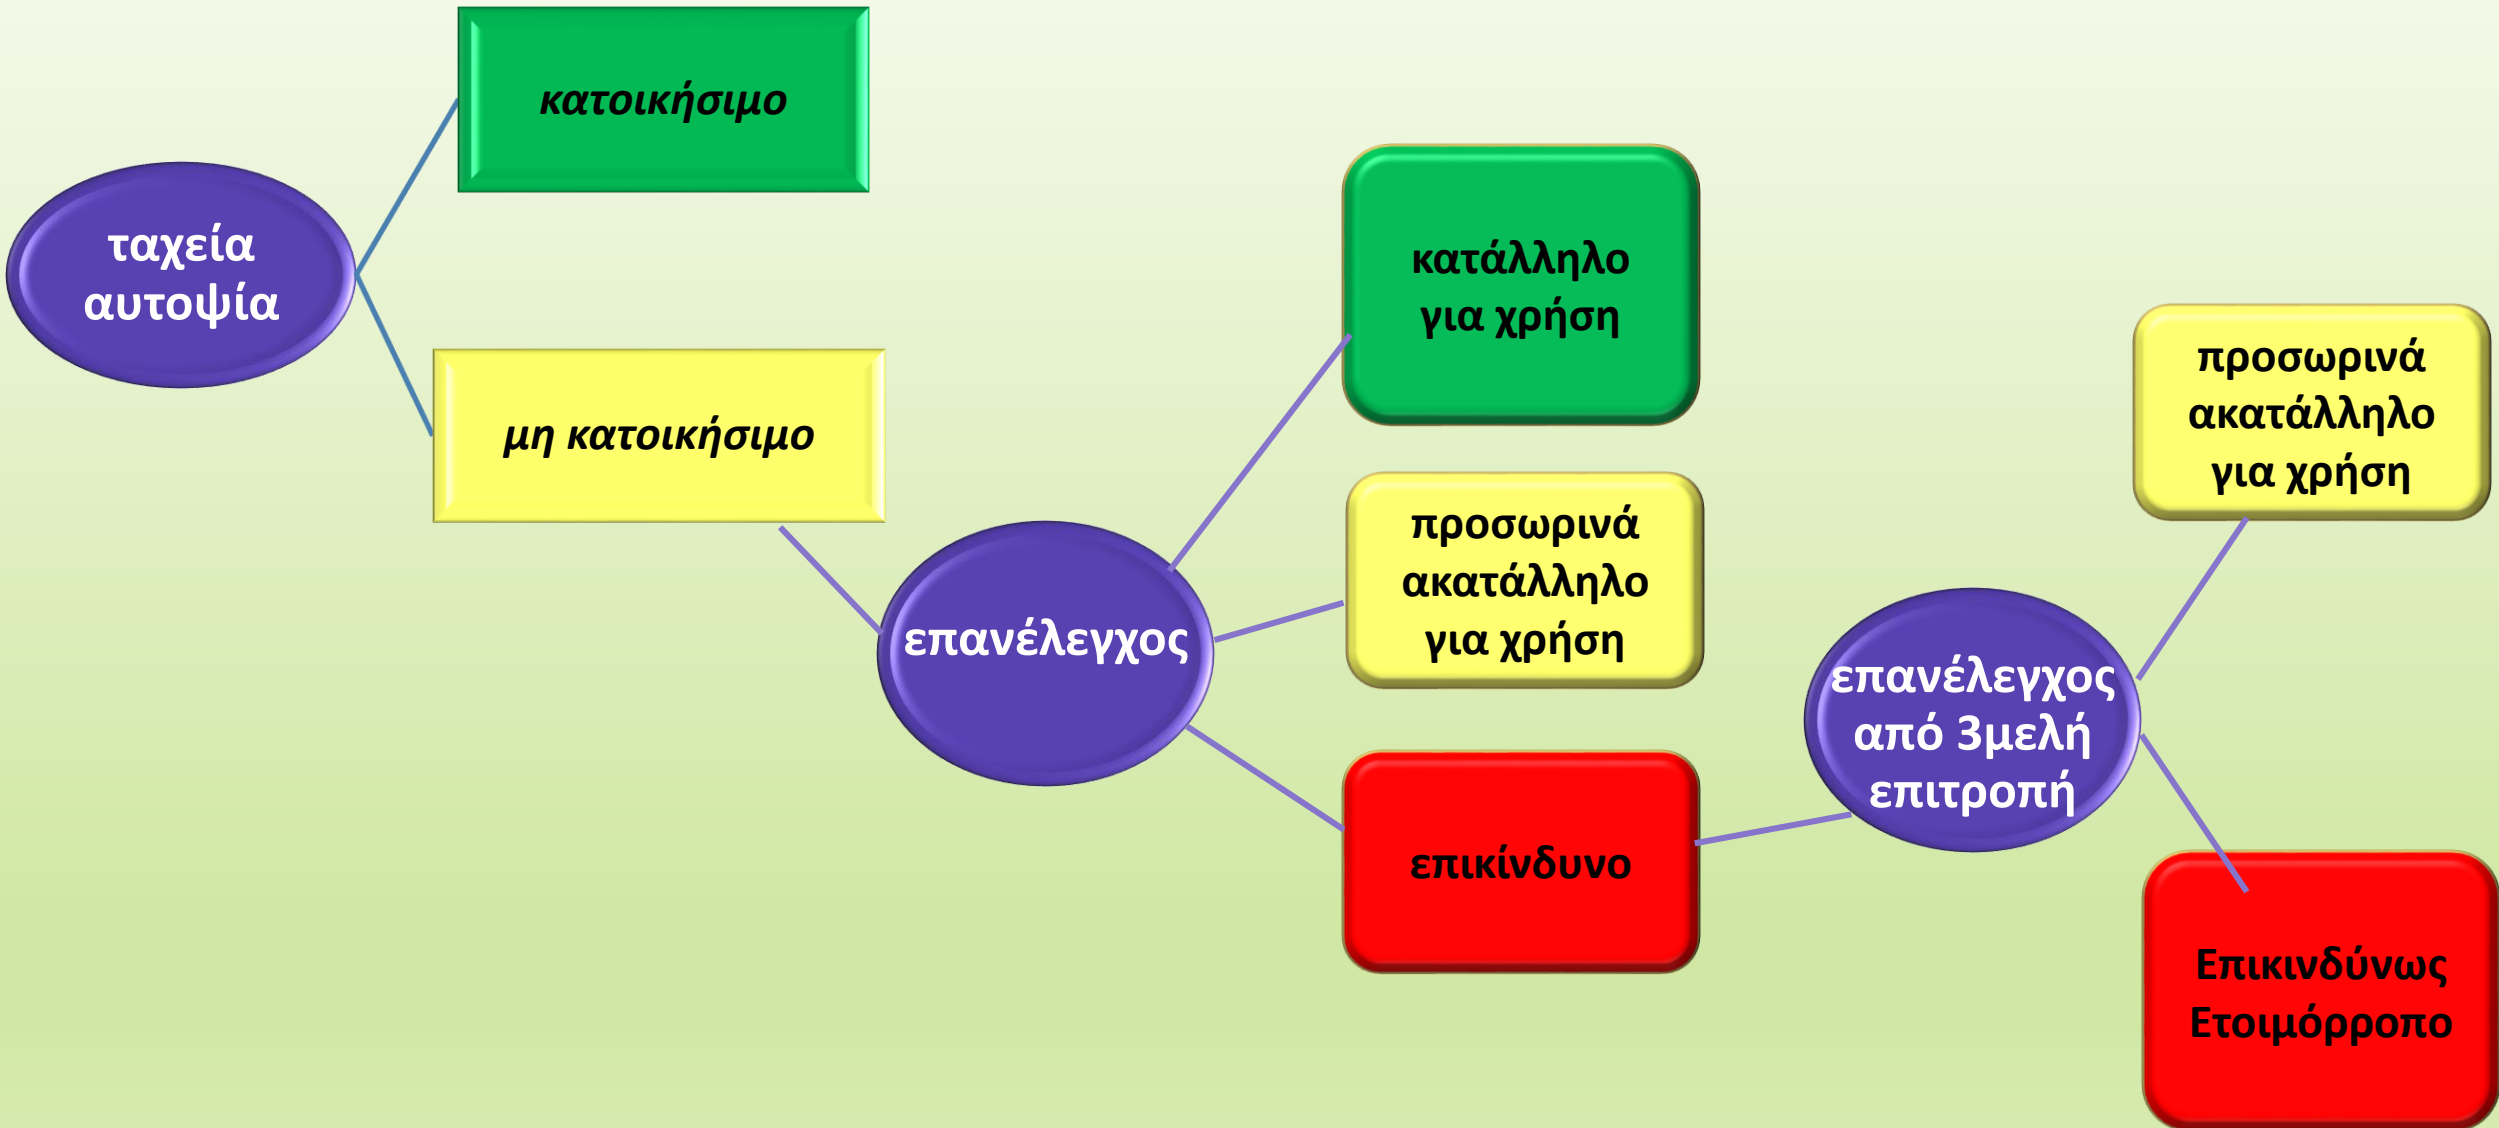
ταχεία αυτοψία

κατοικήσιμο

μη κατοικήσιμο

επανέλεγχος

κατάλληλο για χρήση

προσωρινά ακατάλληλο για χρήση

επικίνδυνο

επανέλεγχος από 3μελή επιτροπή

προσωρινά ακατάλληλο για χρήση

Επικινδύνως Ετοιμόρροπο